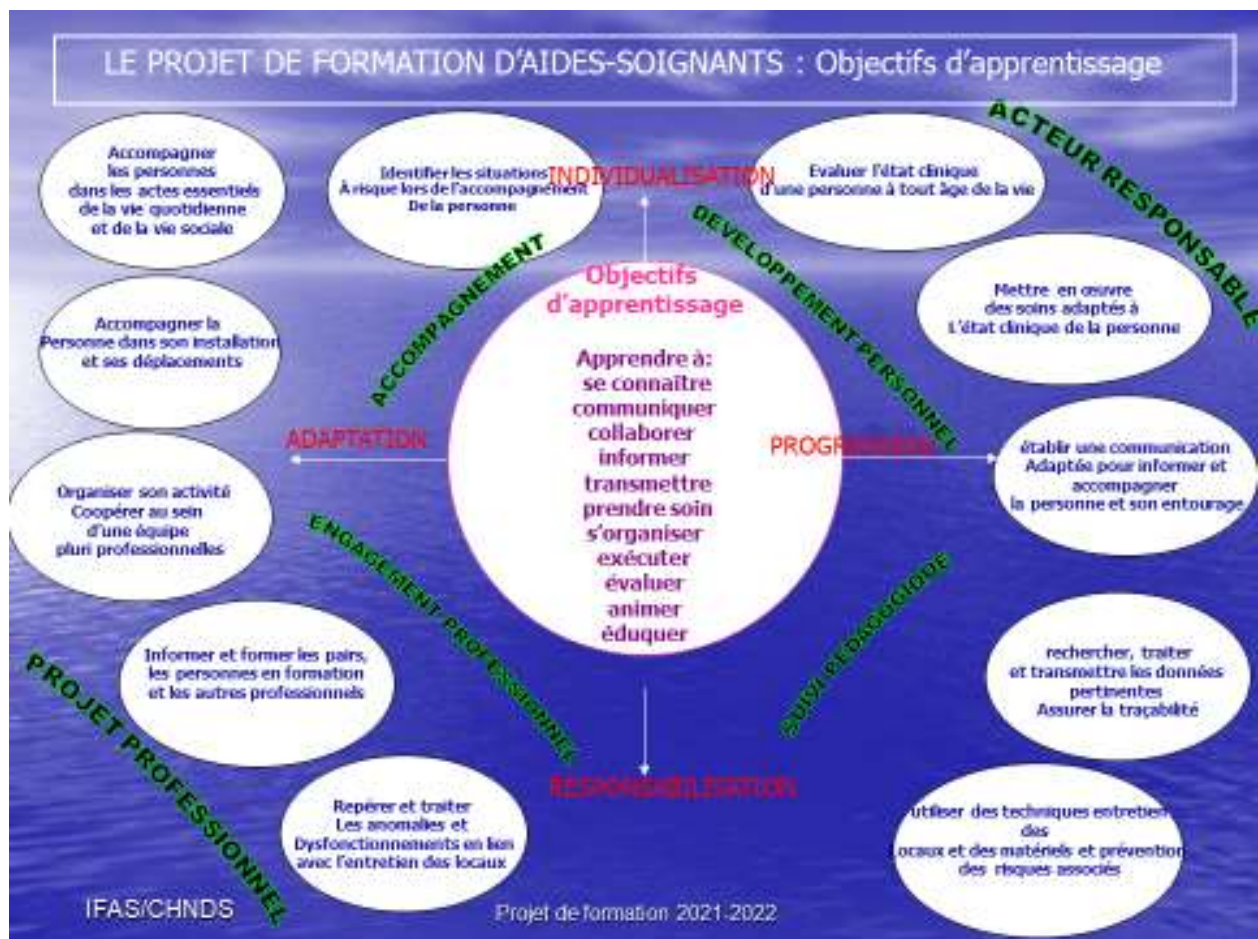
LE PROJET DE FORMATION D'AIDES-SOIGNANTS : Objectifs d'apprentissage

ACTEUR RESPONSABLE

Accompagner les personnes dans les actes essentiels de la vie quotidienne et de la vie sociale

Identifier les situations À risque lors de l'accompagnement De la personne

INDIVIDUALISATION

Evaluer l'état clinique d'une personne à tout âge de la vie

ACCOMPAGNEMENT

DEVELOPPEMENT PERSONNEL

Mettre en œuvre des soins adaptés à L'état clinique de la personne

Accompagner la Personne dans son installation et ses déplacements

Objectifs d'apprentissage

Apprendre à:
se connaître
communiquer
collaborer
informer
transmettre
prendre soin
s'organiser
exécuter
évaluer
animer
éduquer

ADAPTATION

PROGRESSION

établir une communication Adaptées pour informer et accompagner la personne et son entourage

Organiser son activité Coopérer au sein d'une équipe pluri professionnelles

ENGAGEMENT PROFESSIONNEL

SUIVI PEDAGOGIQUE

Informer et former les pairs, les personnes en formation et les autres professionnels

recherche, traiter et transmettre les données pertinentes Assurer la traçabilité

PROJET PROFESSIONNEL

RESPONSABILISATION

Repérer et traiter Les anomalies et Dysfonctionnements en lien avec l'entretien des locaux

utiliser des techniques entretien des locaux et des matériels et prévention des risques associés

IFAS/CHNDS

Projet de formation 2021-2022